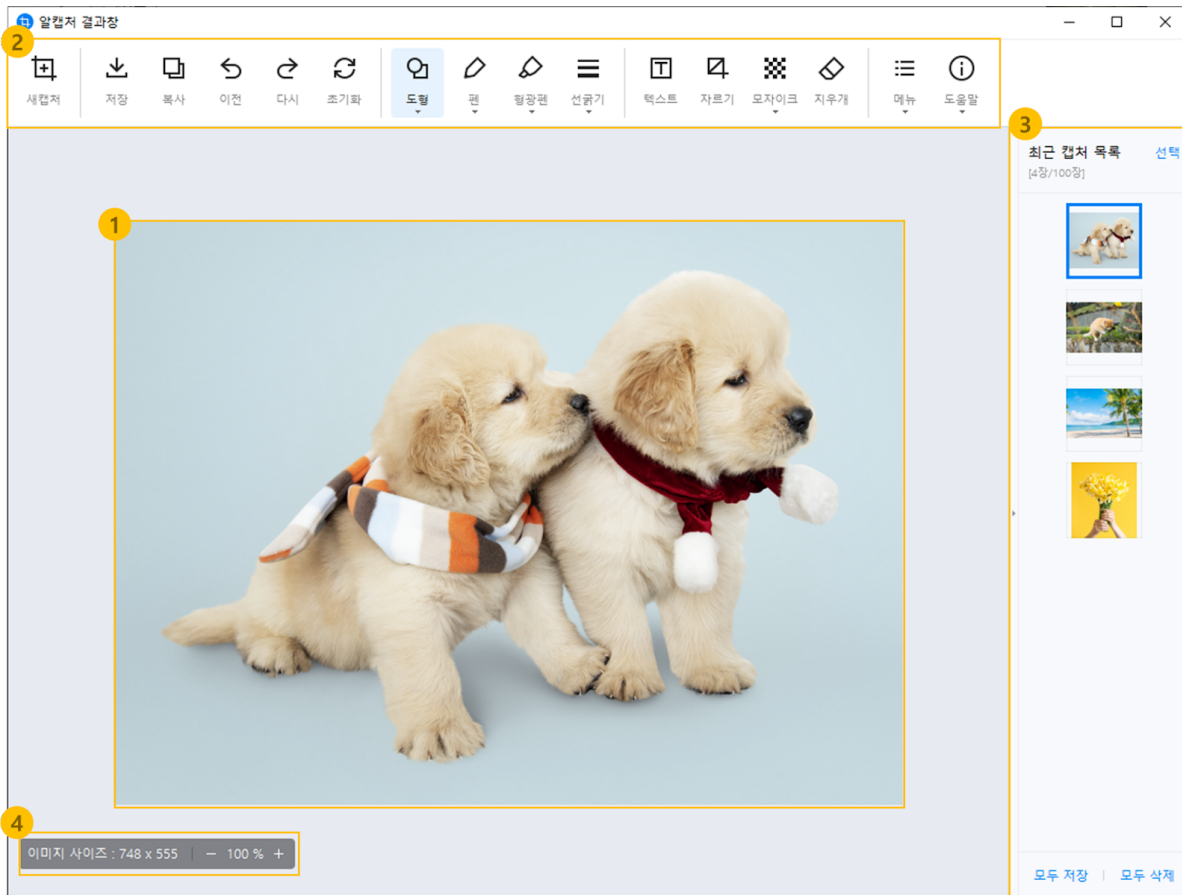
알캡처 결과창

2

새캡처 저장 복사 이전 다시 초기화 도형 펜 형광펜 선굵기 텍스트 자르기 모자이크 지우개 메뉴 도움말

3

최근 캡처 목록 선택
[4장/100장]

1

4

이미지 사이즈 : 748 x 555 − 100 % +

모두 저장 | 모두 삭제